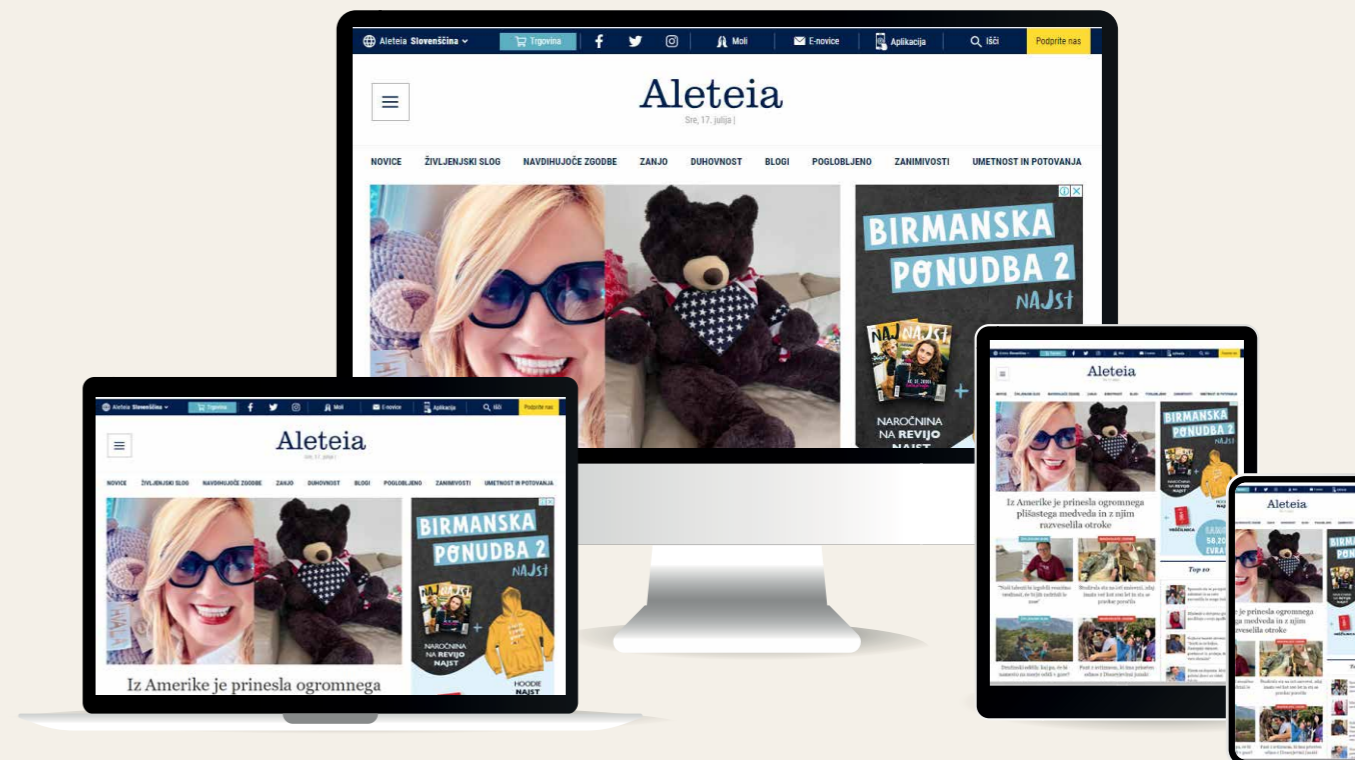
Aleteia Slovenščina Trgovina Moli E-novice Aplikacija Išči Podprite nas

Aleteia

Sre, 17. julija |

NOVICE ŽIVLJENJSKI SLOG NAVDIHUJOČE ZGODBE ZANJO DUHOVNOST BLOGI POGLOBLJENO ZANIMIVOSTI UMETNOST IN POTOVANJA

BIRMANSKA PONUDBA 2 NAJST

NAROČNINA NA REVIJO NAJST

Aleteia Slovenščina Trgovina Moli E-novice Aplikacija Išči Podprite nas

Aleteia

NOVICE ŽIVLJENJSKI SLOG NAVDIHUJOČE ZGODBE ZANJO DUHOVNOST BLOGI POGLOBLJENO ZANIMIVOSTI UMETNOST IN POTOVANJA

BIRMANSKA PONUDBA 2 NAJST

NAROČNINA NA REVIJO NAJST

HOODIE NAJST

Iz Amerike je prinesla ogromnega

Aleteia

BIRMANSKA PONUDBA 2 NAJST

Iz Amerike je prinesla ogromnega plišastega medveda in z njim razveselila otroke

Top 10

Aleteia

BIRMA

je prinesla ogromnega

veselila otroke